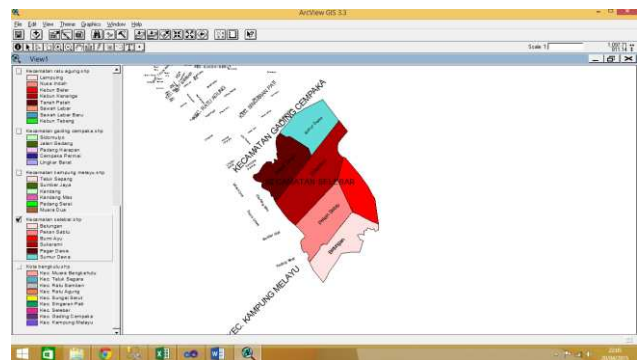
ArcView GIS 3.3

File Edit View Theme Graphics Window Help

Scale 1:

View1

Kecamatan ratu agung.shp
Lempuing
Nusa Indah
Kebun Beler
Kebun Kenanga
Tanah Patah
Sawah Lebar
Sawah Lebar Baru
Kebun Tebeng

Kecamatan gading cempaka.shp
Sidomulyo
Jalan Gedang
Padang Harapan
Cempaka Permai
Lingkar Barat

Kecamatan kampung melayu.shp
Teluk Sepang
Sumber Jaya
Kandang
Kandang Mas
Padang Serai
Muara Dua

Kecamatan selebar.shp
Betungan
Pekan Sabtu
Sumur Dewa
Sukarami
Pagar Dewa
Sumur Dewa

Kota bengkulu.shp
Kec. Muara Bangkahulu
Kec. Teluk Segara
Kec. Ratu Samban
Kec. Ratu Agung
Kec. Sungai Serut
Kec. Singaran Pati
Kec. Selebar
Kec. Gading Cempaka
Kec. Kampung Melayu

KECAMATAN GADING CEMPAKA

KECAMATAN SELEBAR

KEC. KAMPUNG MELAYU

Sukarami

Pagar Dewa

Betungan

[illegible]